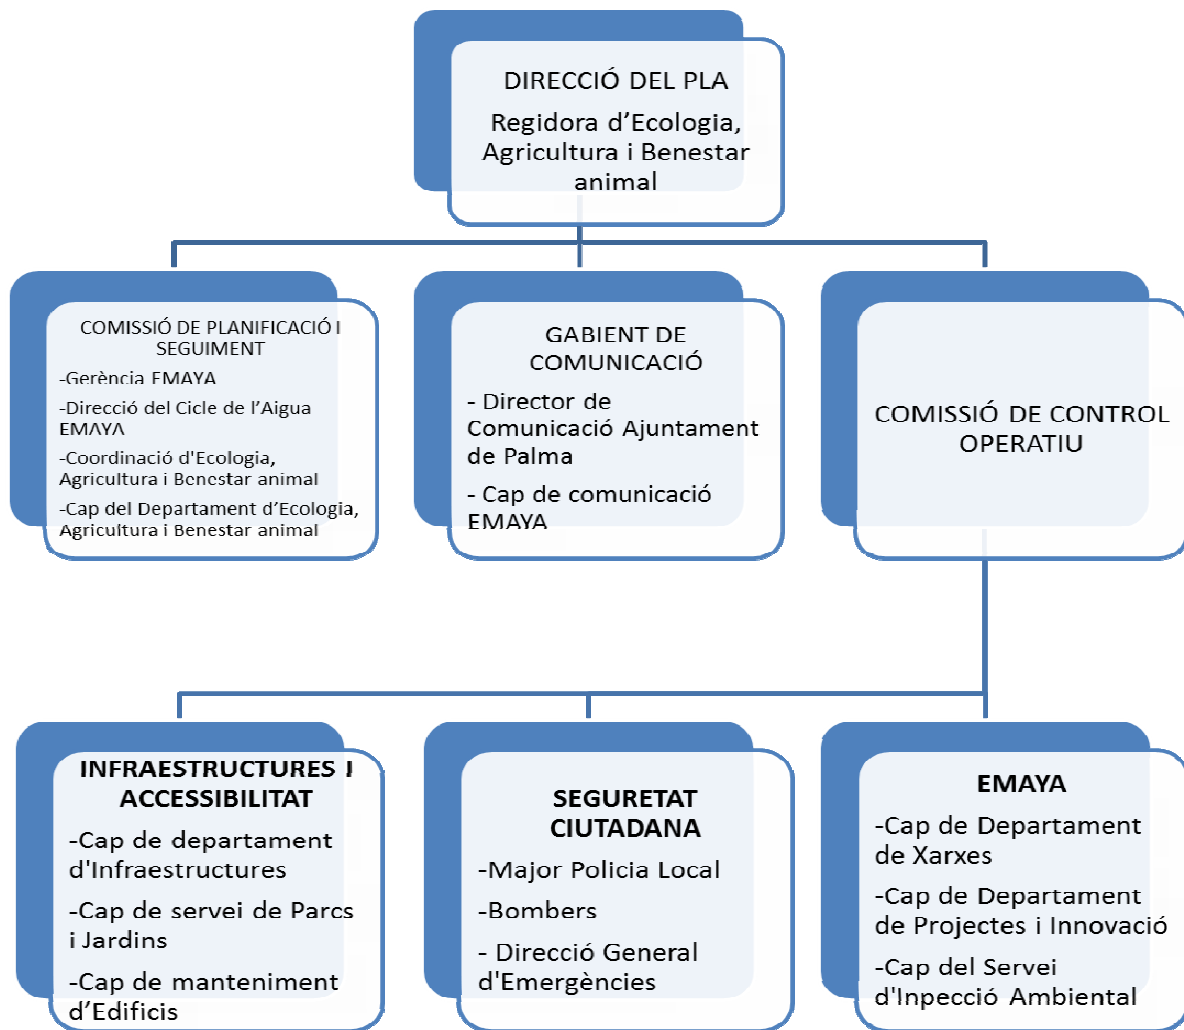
DIRECCIÓ DEL PLA
Regidora d'Ecologia, Agricultura i Benestar animal

COMISSIÓ DE PLANIFICACIÓ I SEGUIMENT
-Gerència EMAYA
-Direcció del Cicle de l'Aigua EMAYA
-Coordinació d'Ecologia, Agricultura i Benestar animal
-Cap del Departament d'Ecologia, Agricultura i Benestar animal

GABIENT DE COMUNICACIÓ
- Director de Comunicació Ajuntament de Palma
- Cap de comunicació EMAYA

COMISSIÓ DE CONTROL OPERATIU

INFRAESTRUCTURES I ACCESSIBILITAT
-Cap de departament d'Infraestructures
-Cap de servei de Parcs i Jardins
-Cap de manteniment d'Edificis

SEGURETAT CIUTADANA
-Major Policia Local
-Bombers
- Direcció General d'Emergències

EMAYA
-Cap de Departament de Xarxes
-Cap de Departament de Projectes i Innovació
-Cap del Servei d'Inpecció Ambiental